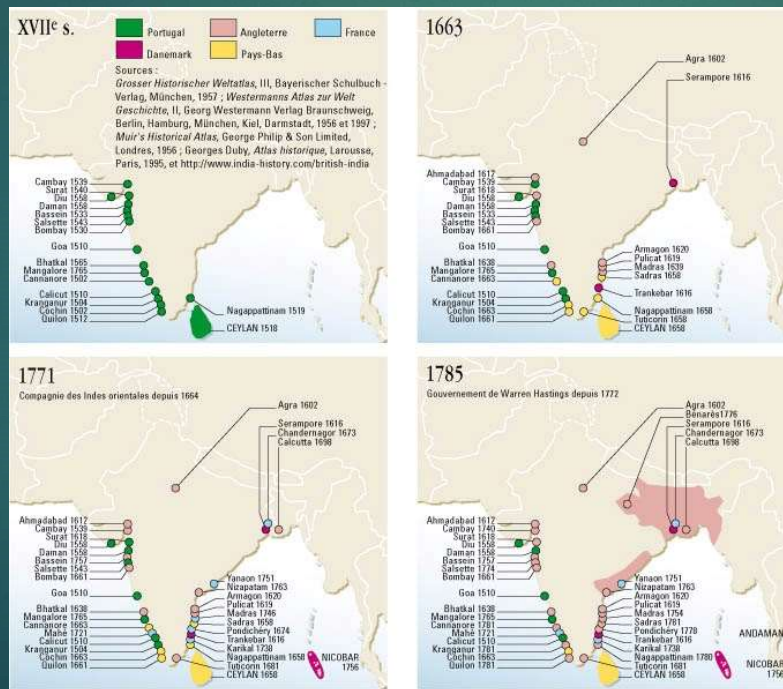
XVII$^e$ s.

Portugal
Angleterre
France
Danemark
Pays-Bas

Sources :
*Grosser Historischer Weltatlas*, III, Bayerischer Schulbuch - Verlag, München, 1957 ; *Westermanns Atlas zur Welt Geschichte*, II, Georg Westermann Verlag Braunschweig, Berlin, Hamburg, München, Kiel, Darmstadt, 1956 et 1997 ; *Muir's Historical Atlas*, George Philip & Son Limited, Londres, 1956 ; Georges Duby, *Atlas historique*, Larousse, Paris, 1995, et http://www.india-history.com/british-india

Cambay 1539
Surat 1540
Diu 1558
Daman 1558
Bassein 1533
Salsette 1543
Bombay 1530
Goa 1510
Bhatkal 1565
Mangalore 1765
Cannanore 1502
Calicut 1510
Kranganur 1504
Cochin 1502
Quilon 1512
Nagappattinam 1519
CEYLAN 1518

1663

Agra 1602
Serampore 1616
Ahmadabad 1617
Cambay 1539
Surat 1618
Diu 1558
Daman 1558
Bassein 1533
Salsette 1543
Bombay 1661
Goa 1510
Bhatkal 1638
Mangalore 1765
Cannanore 1663
Calicut 1510
Kranganur 1504
Cochin 1663
Quilon 1661
Armagon 1620
Pulicat 1619
Madras 1639
Sadras 1658
Trankebar 1616
Nagappattinam 1658
Tutcorin 1658
CEYLAN 1658

1771

Compagnie des Indes orientales depuis 1664

Agra 1602
Serampore 1616
Chandernagor 1673
Calcutta 1698
Ahmadabad 1617
Cambay 1539
Surat 1618
Diu 1558
Daman 1558
Bassein 1757
Salsette 1543
Bombay 1661
Goa 1510
Yanaon 1751
Nizapatam 1763
Armagon 1620
Pulicat 1619
Madras 1746
Sadras 1658
Pondichéry 1674
Trankebar 1616
Karikal 1738
Nagappattinam 1658
Tutcorin 1681
CEYLAN 1658
Bhatkal 1638
Mangalore 1765
Cannanore 1663
Mahé 1721
Calicut 1510
Kranganur 1504
Cochin 1663
Quilon 1661
NICOBAR 1756

1785

Gouvernement de Warren Hastings depuis 1772

Agra 1602
Benarès1776
Serampore 1616
Chandernagor 1673
Calcutta 1698
Ahmadabad 1617
Cambay 1740
Surat 1618
Diu 1558
Daman 1558
Bassein 1757
Salsette 1774
Bombay 1661
Goa 1510
Yanaon 1751
Nizapatam 1763
Armagon 1620
Pulicat 1619
Madras 1754
Sadras 1781
Pondichéry 1778
Trankebar 1616
Karikal 1738
Nagappattinam 1780
Tutcorin 1681
CEYLAN 1658
Bhatkal 1638
Mangalore 1765
Cannanore 1781
Mahé 1721
Calicut 1510
Kranganur 1781
Cochin 1663
Quilon 1781
ANDAMAN
NICOBAR 1756